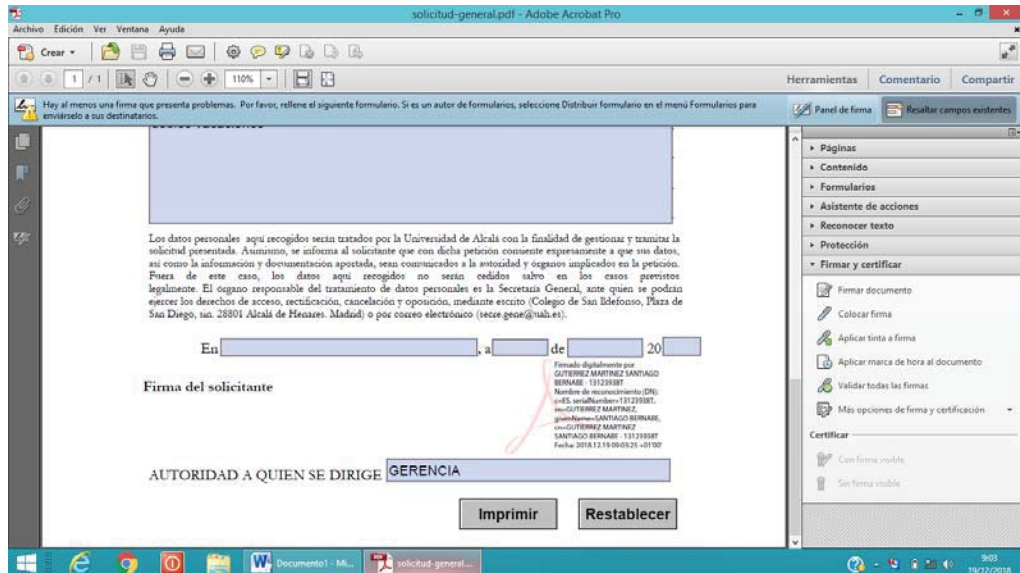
solicitud-general.pdf - Adobe Acrobat Pro

Archivo Edición Ver Ventana Ayuda

Crear

1 / 1 110%

Herramientas Comentario Compartir

Hay al menos una firma que presenta problemas. Por favor, rellene el siguiente formulario. Si es un autor de formularios, seleccione Distribuir formulario en el menú Formularios para enviárselo a sus destinatarios.

Panel de firma Resaltar campos existentes

Los datos personales aquí recogidos serán tratados por la Universidad de Alcalá con la finalidad de gestionar y tramitar la solicitud presentada. Asimismo, se informa al solicitante que con dicha petición consiente expresamente a que sus datos, así como la información y documentación apostada, sean comunicados a la autoridad y órganos implicados en la petición. Fuera de este caso, los datos aquí recogidos no serán cedidos salvo en los casos previstos legalmente. El órgano responsable del tratamiento de datos personales es la Secretaría General, ante quien se podrán ejercer los derechos de acceso, rectificación, cancelación y oposición, mediante escrito (Colegio de San Ildefonso, Plaza de San Diego, s/n. 28801 Alcalá de Henares. Madrid) o por correo electrónico (secre.gene@uah.es).

En , a de 20

Firma del solicitante

Firmado digitalmente por GUTIERREZ MARTINEZ SANTIAGO BERNABE - 13123938T
Nombre de reconocimiento (DN): c=ES, serialNumber=13123938T, sn=GUTIERREZ MARTINEZ, givenName=SANTIAGO BERNABE, cn=GUTIERREZ MARTINEZ SANTIAGO BERNABE - 13123938T
Fecha: 2018.12.19 09:03:25 +01'00'

AUTORIDAD A QUIEN SE DIRIGE GERENCIA

Imprimir Restablecer

Páginas
Contenido
Formularios
Asistente de acciones
Reconocer texto
Protección
Firmar y certificar
Firmar documento
Colocar firma
Aplicar tinta a firma
Aplicar marca de hora al documento
Validar todas las firmas
Más opciones de firma y certificación
Certificar
Con firma visible
Sin firma visible

Documento1 - Mi... solicitud-general...

9:03
19/12/2018